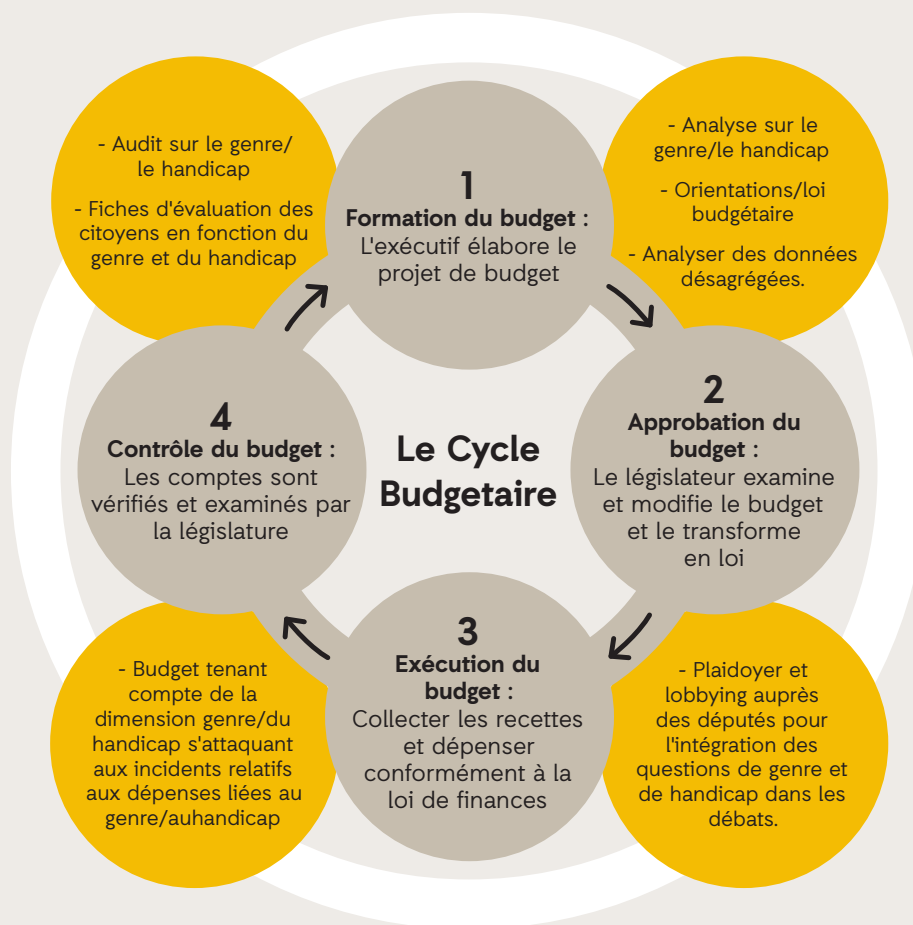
- Audit sur le genre/ le handicap

- Fiches d'évaluation des citoyens en fonction du genre et du handicap

1
Formation du budget :
L'exécutif élabore le projet de budget

- Analyse sur le genre/le handicap

- Orientations/loi budgétaire

- Analyser des données désagrégées.

4
Contrôle du budget :
Les comptes sont vérifiés et examinés par la législature

Le Cycle Budgetaire

2
Approbation du budget :
Le législateur examine et modifie le budget et le transforme en loi

- Budget tenant compte de la dimension genre/du handicap s'attaquant aux incidents relatifs aux dépenses liées au genre/auhandicap

3
Exécution du budget :
Collecter les recettes et dépenser conformément à la loi de finances

- Plaidoyer et lobbying auprès des députés pour l'intégration des questions de genre et de handicap dans les débats.